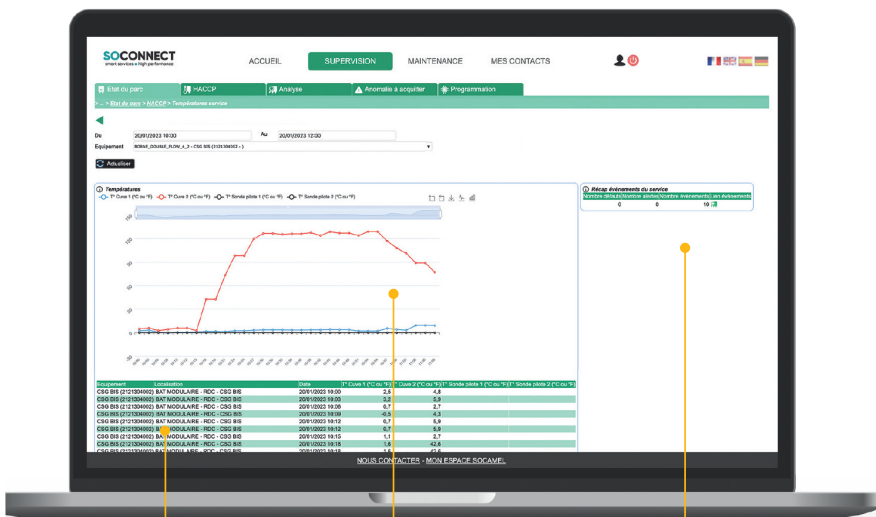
SOCONNECT
smart services = high performance

ACCUEIL SUPERVISION MAINTENANCE MES CONTACTS

Etat du parc | HACCP | Analyse | Anomalie à acquitter | Programmation

> ... > Etat du parc > HACCP > Températures service

Du 20/01/2023 10:00 Au 20/01/2023 12:00
Equipement BORNE_DOUBLE_FLOW_4_3 - CSG BIS (2121304002 -)

Actualiser

Températures
T° Cuve 1 (°C ou °F) T° Cuve 2 (°C ou °F) T° Sonde plate 1 (°C ou °F) T° Sonde plate 2 (°C ou °F)

100
50
0
-50

Récap événements du service
| Nombre défauts | Nombre alertes | Nombre événements | Liste événements |
|---|---|---|---|
| 0 | 0 | 10 | |

| Equipement | Localisation | Date | T° Cuve 1 (°C ou °F) | T° Cuve 2 (°C ou °F) | T° Sonde plate 1 (°C ou °F) | T° Sonde plate 2 (°C ou °F) |
|---|---|---|---|---|---|---|
| CSG BIS (2121304002) | BAT MODULAIRE - RDC - CSG BIS | 20/01/2023 10:00 | 2,5 | 4,8 | | |
| CSG BIS (2121304002) | BAT MODULAIRE - RDC - CSG BIS | 20/01/2023 10:03 | 3,2 | 5,9 | | |
| CSG BIS (2121304002) | BAT MODULAIRE - RDC - CSG BIS | 20/01/2023 10:06 | 0,7 | 2,7 | | |
| CSG BIS (2121304002) | BAT MODULAIRE - RDC - CSG BIS | 20/01/2023 10:09 | -0,5 | 4,3 | | |
| CSG BIS (2121304002) | BAT MODULAIRE - RDC - CSG BIS | 20/01/2023 10:12 | 0,7 | 5,9 | | |
| CSG BIS (2121304002) | BAT MODULAIRE - RDC - CSG BIS | 20/01/2023 10:12 | 0,7 | 5,9 | | |
| CSG BIS (2121304002) | BAT MODULAIRE - RDC - CSG BIS | 20/01/2023 10:15 | 1,1 | 2,7 | | |
| CSG BIS (2121304002) | BAT MODULAIRE - RDC - CSG BIS | 20/01/2023 10:18 | 1,6 | 42,6 | | |

NOUS CONTACTER - MON ESPACE SOCAMEL